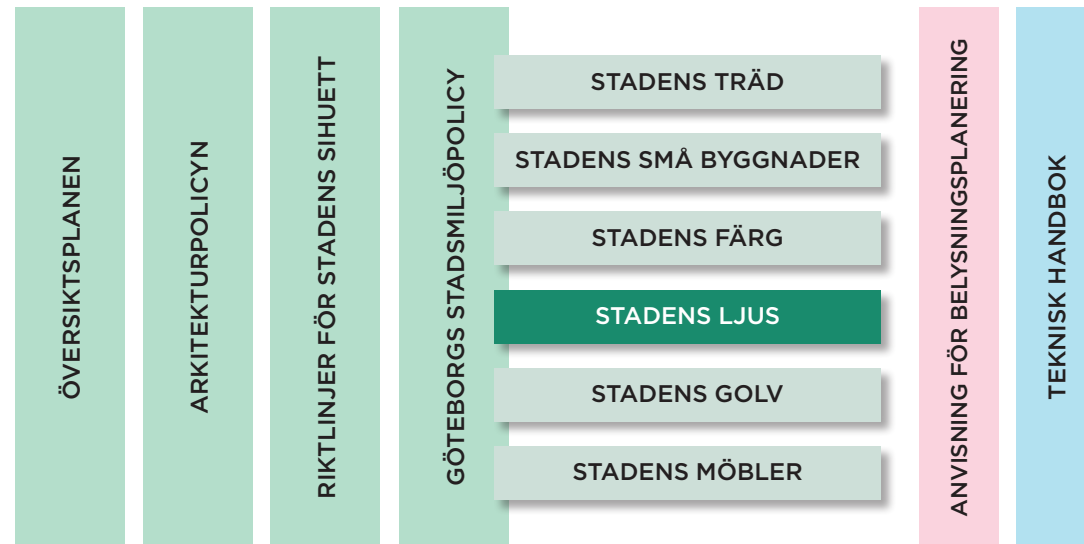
ÖVERSIKTSPLANEN

ARKITEKTURPOLICYN

RIKTLINJER FÖR STADENS SIHUETT

GÖTEBORGS STADSMILJÖPOLICY

STADENS TRÄD

STADENS SMÅ BYGGNADER

STADENS FÄRG

STADENS LJUS

STADENS GOLV

STADENS MÖBLER

ANVISNING FÖR BELYSNINGSPLANERING

TEKNISK HANDBOK